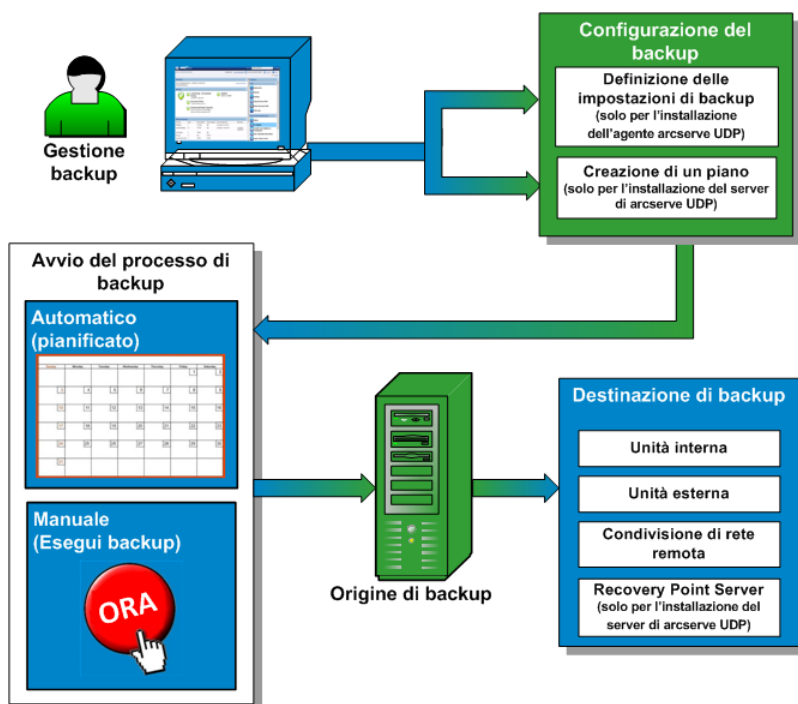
Gestione backup

Configurazione del backup

Definizione delle impostazioni di backup
(solo per l'installazione dell'agente arcserve UDP)

Creazione di un piano
(solo per l'installazione del server di arcserve UDP)

Avvio del processo di backup

Automatico (pianificato)

Manuale (Esegui backup)

ORA

Origine di backup

Destinazione di backup

Unità interna

Unità esterna

Condivisione di rete remota

Recovery Point Server
(solo per l'installazione del server di arcserve UDP)